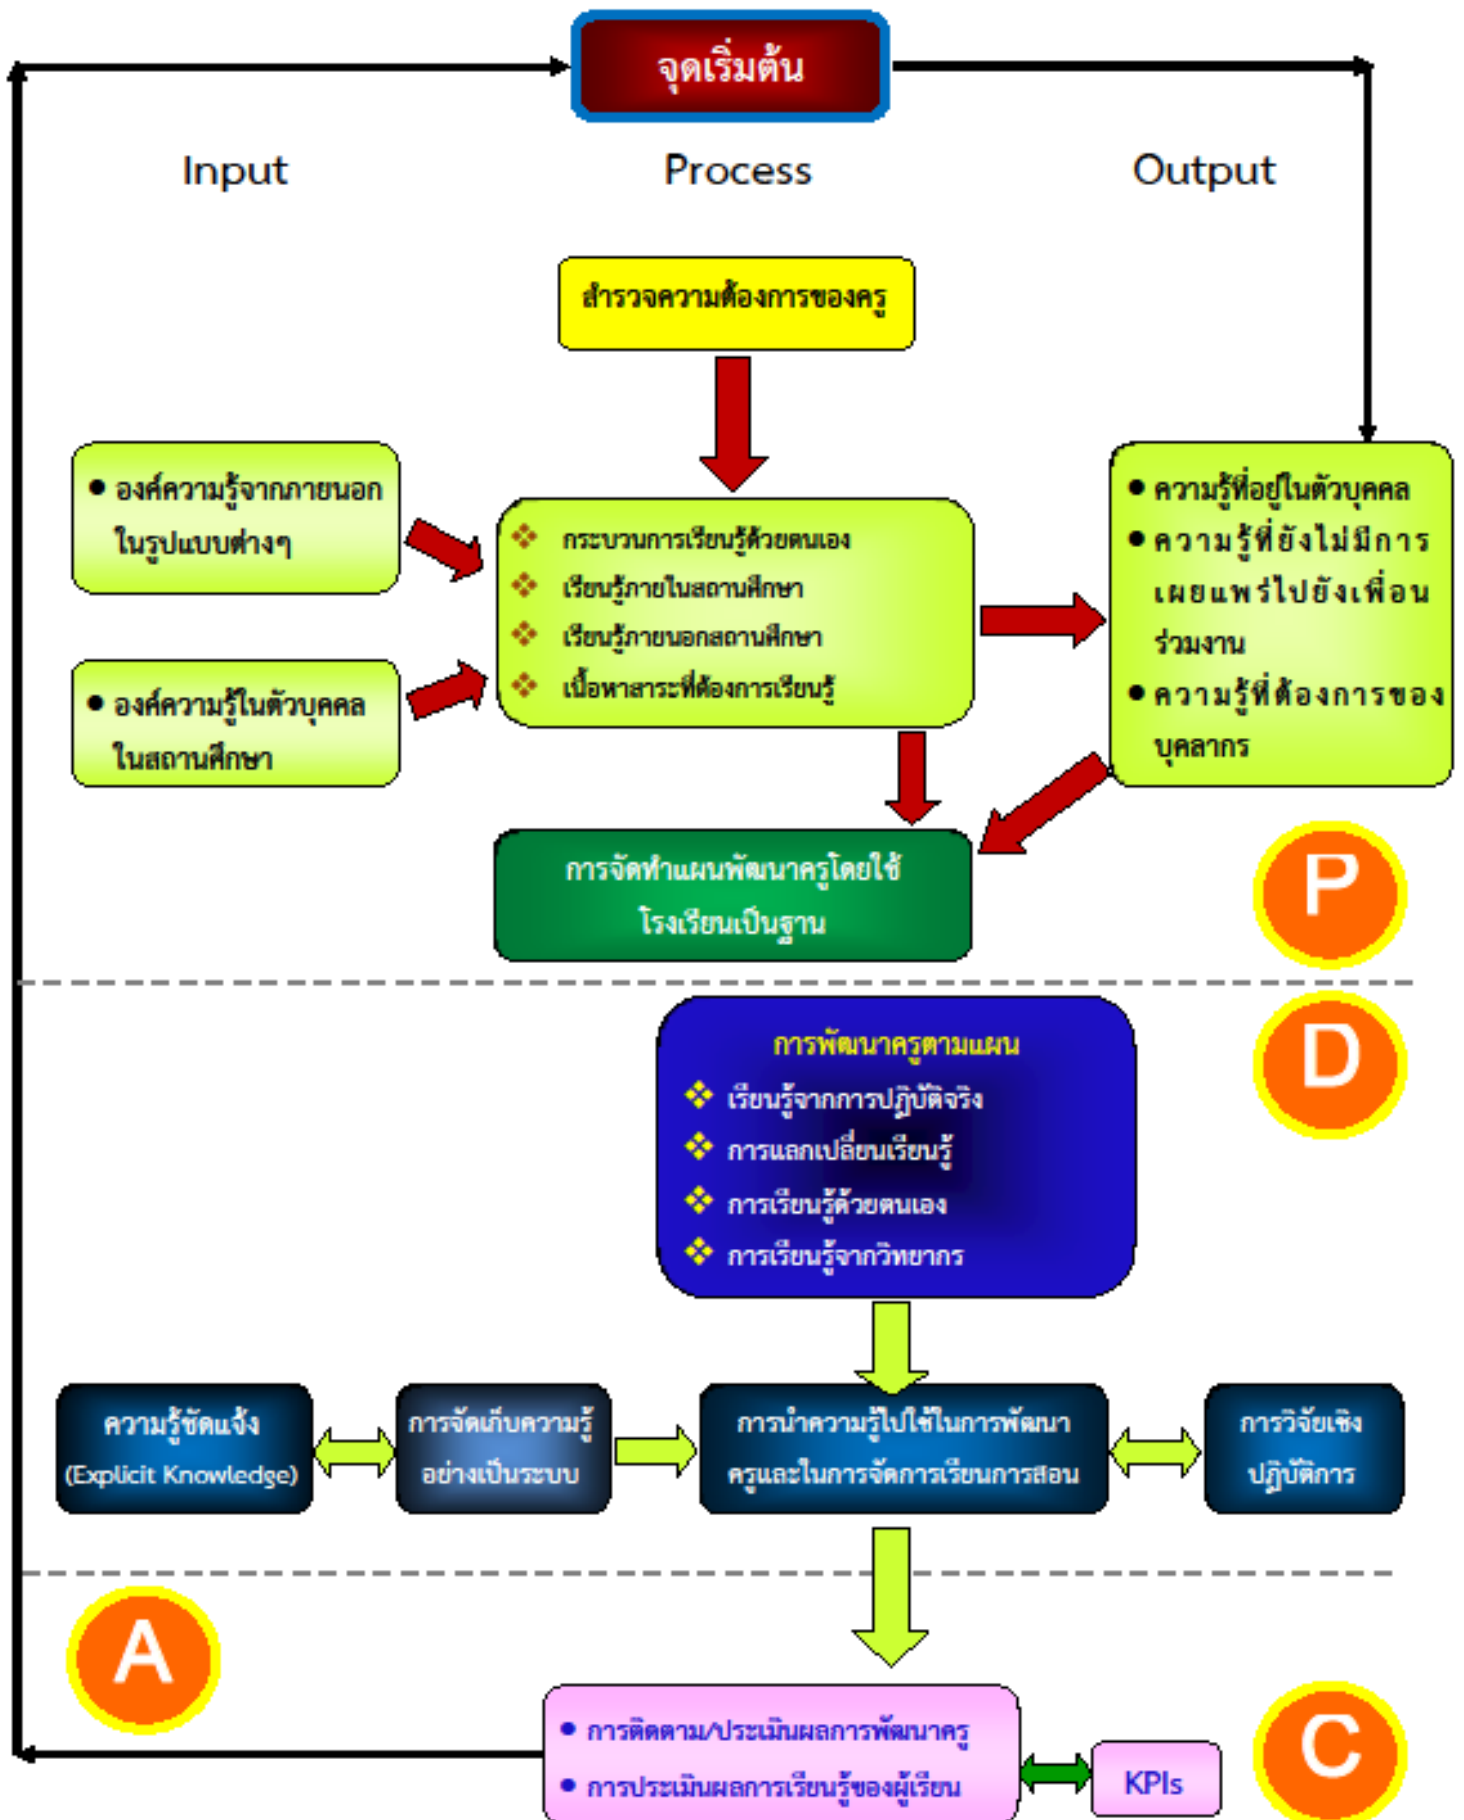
จุดเริ่มต้น

Input

Process

Output

สำรวจความต้องการของครู

• องค์ความรู้จากภายนอกในรูปแบบต่างๆ

• องค์ความรู้ในตัวบุคคลในสถานศึกษา

❖ กระบวนการเรียนรู้ด้วยตนเอง
❖ เรียนรู้ภายในสถานศึกษา
❖ เรียนรู้ภายนอกสถานศึกษา
❖ เนื้อหาสาระที่ต้องการเรียนรู้

• ความรู้ที่อยู่ในตัวบุคคล
• ความรู้ที่ยังไม่มีการเผยแพร่ไปยังเพื่อนร่วมงาน
• ความรู้ที่ต้องการของบุคลากร

การจัดทำแผนพัฒนาครูโดยใช้โรงเรียนเป็นฐาน

P

D

การพัฒนาครูตามแผน
❖ เรียนรู้จากการปฏิบัติจริง
❖ การแลกเปลี่ยนเรียนรู้
❖ การเรียนรู้ด้วยตนเอง
❖ การเรียนรู้จากวิทยากร

ความรู้ชัดแจ้ง (Explicit Knowledge)

การจัดเก็บความรู้อย่างเป็นระบบ

การนำความรู้ไปใช้ในการพัฒนาครูและในการจัดการเรียนการสอน

การวิจัยเชิงปฏิบัติการ

A

• การติดตาม/ประเมินผลการพัฒนาครู
• การประเมินผลการเรียนรู้ของผู้เรียน

KPIs

C